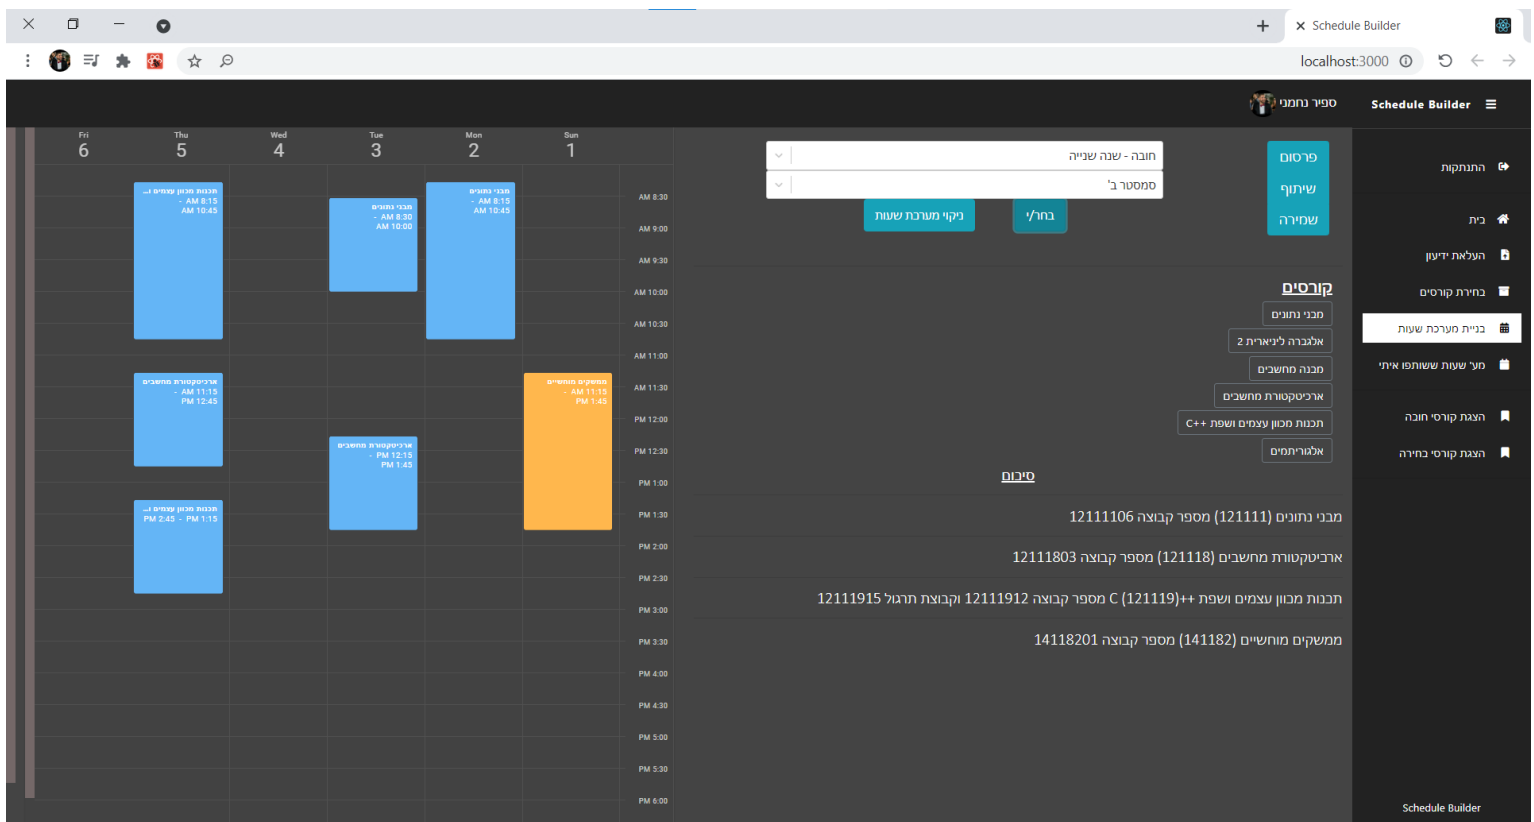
Schedule Builder
localhost:3000

Schedule Builder
ספיר נחמני

התנתקות
בית
העלאת ידיעון
בחירת קורסים
בניית מערכת שעות
מע' שעות ששותפו איתי
הצגת סיכום קורס חובה
הצגת סיכום קורס בחירה
Schedule Builder

פרסום
שיתוף
שמירה

חובה - שנה שנייה
סמסטר ב'
בחר/י
ניקוי מערכת שעות

קורסים
מבני נתונים
אלגברה ליניארית 2
מבנה מחשבים
ארכיטקטורות מחשבים
תכנות מכוון עצמים ושפת C++
אלגוריתמים

סיכום
מבני נתונים (121111) מספר קבוצה 12111106
ארכיטקטורות מחשבים (121118) מספר קבוצה 12111803
תכנות מכוון עצמים ושפת C++ (121119) מספר קבוצה 12111912 וקבוצת תרגול 12111915
ממשקים מוחשיים (141182) מספר קבוצה 14118201

| Fri 6 | Thu 5 | Wed 4 | Tue 3 | Mon 2 | Sun 1 | |
|---|---|---|---|---|---|---|
| | תכנות מכוון עצמים ו... AM 8:15 - AM 10:45 | | מבני נתונים AM 8:30 - AM 10:00 | מבני נתונים AM 8:15 - AM 10:45 | | AM 8:30 |
| | | | | | | AM 9:00 |
| | | | | | | AM 9:30 |
| | | | | | | AM 10:00 |
| | | | | | | AM 10:30 |
| | | | | | | AM 11:00 |
| | ארכיטקטורות מחשבים AM 11:15 - PM 12:45 | | | | ממשקים מוחשיים AM 11:15 - PM 1:45 | AM 11:30 |
| | | | | | | PM 12:00 |
| | | | ארכיטקטורות מחשבים PM 12:15 - PM 1:45 | | | PM 12:30 |
| | | | | | | PM 1:00 |
| | תכנות מכוון עצמים ו... PM 2:45 - PM 1:15 | | | | | PM 1:30 |
| | | | | | | PM 2:00 |
| | | | | | | PM 2:30 |
| | | | | | | PM 3:00 |
| | | | | | | PM 3:30 |
| | | | | | | PM 4:00 |
| | | | | | | PM 4:30 |
| | | | | | | PM 5:00 |
| | | | | | | PM 5:30 |
| | | | | | | PM 6:00 |